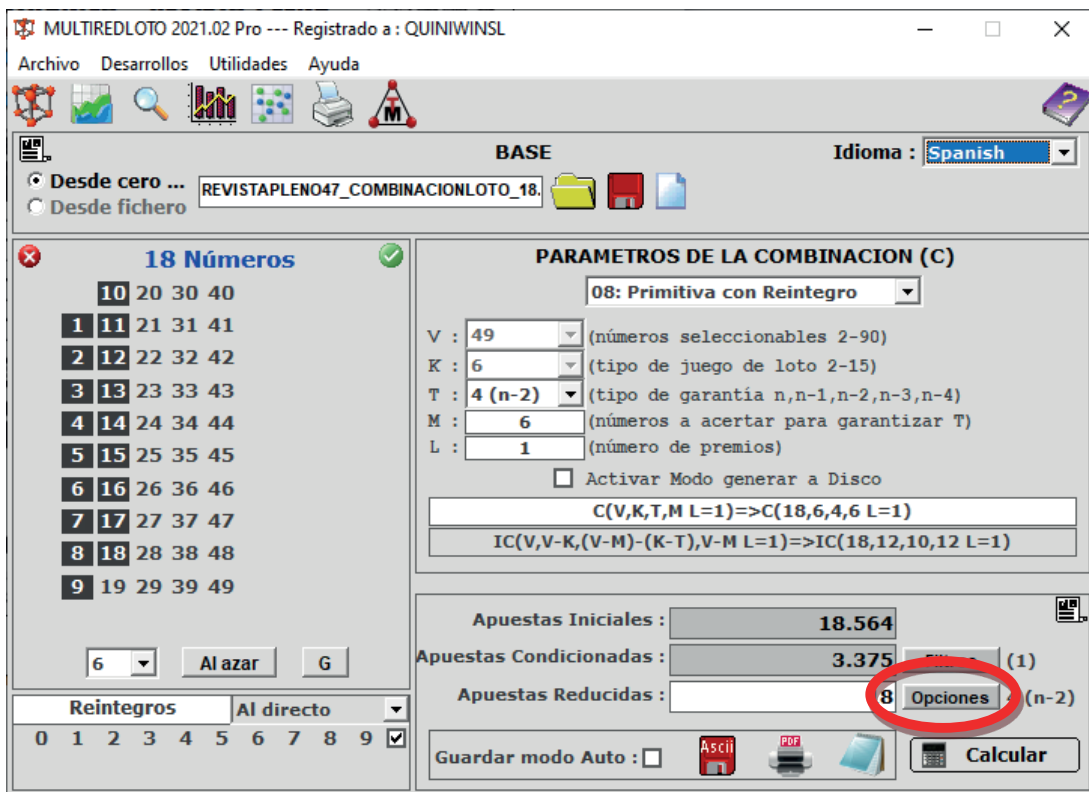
MULTIREDLOTO 2021.02 Pro --- Registrado a : QUINIWINSL

Archivo Desarrollos Utilidades Ayuda

BASE

Idioma : Spanish

Desde cero ...
Desde fichero

REVISTAPLENO47_COMBINACIONLOTO_18.

18 Números

10 20 30 40
1 11 21 31 41
2 12 22 32 42
3 13 23 33 43
4 14 24 34 44
5 15 25 35 45
6 16 26 36 46
7 17 27 37 47
8 18 28 38 48
9 19 29 39 49

6 Al azar G

Reintegros Al directo
0 1 2 3 4 5 6 7 8 9

PARAMETROS DE LA COMBINACION (C)

08: Primitiva con Reintegro

V : 49 (números seleccionables 2-90)
K : 6 (tipo de juego de loto 2-15)
T : 4 (n-2) (tipo de garantía n,n-1,n-2,n-3,n-4)
M : 6 (números a acertar para garantizar T)
L : 1 (número de premios)

Activar Modo generar a Disco

C(V,K,T,M L=1)=>C(18,6,4,6 L=1)

IC(V,V-K,(V-M)-(K-T),V-M L=1)=>IC(18,12,10,12 L=1)

Apuestas Iniciales : 18.564
Apuestas Condicionadas : 3.375 Filtros (1)
Apuestas Reducidas : 8 Opciones (n-2)

Guardar modo Auto :

Ascii

PDF

Calcular